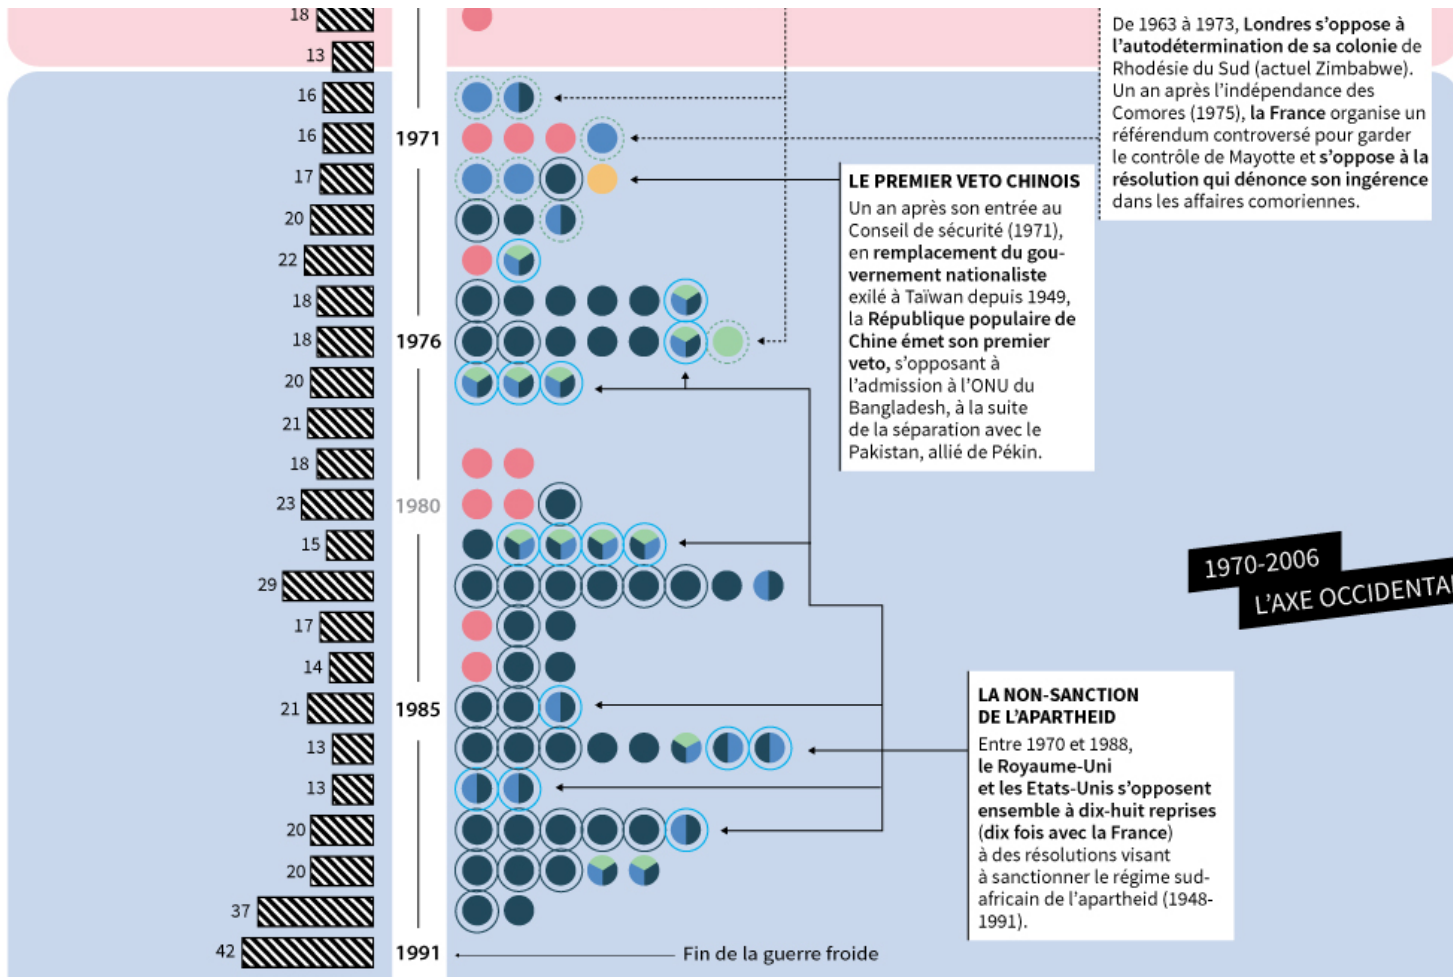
18
13
16
16
17
20
22
18
18
20
21
18
23
15
29
17
14
21
13
13
20
20
37
42

1971
1976
1980
1985
1991

De 1963 à 1973, Londres s'oppose à l'autodétermination de sa colonie de Rhodésie du Sud (actuel Zimbabwe). Un an après l'indépendance des Comores (1975), la France organise un référendum controversé pour garder le contrôle de Mayotte et s'oppose à la résolution qui dénonce son ingérence dans les affaires comoriennes.

LE PREMIER VETO CHINOIS
Un an après son entrée au Conseil de sécurité (1971), en remplacement du gouvernement nationaliste exilé à Taïwan depuis 1949, la République populaire de Chine émet son premier veto, s'opposant à l'admission à l'ONU du Bangladesh, à la suite de la séparation avec le Pakistan, allié de Pékin.

1970-2006
L'AXE OCCIDENTA

LA NON-SANCTION DE L'APARTHEID
Entre 1970 et 1988, le Royaume-Uni et les Etats-Unis s'opposent ensemble à dix-huit reprises (dix fois avec la France) à des résolutions visant à sanctionner le régime sud-africain de l'apartheid (1948-1991).

Fin de la guerre froide